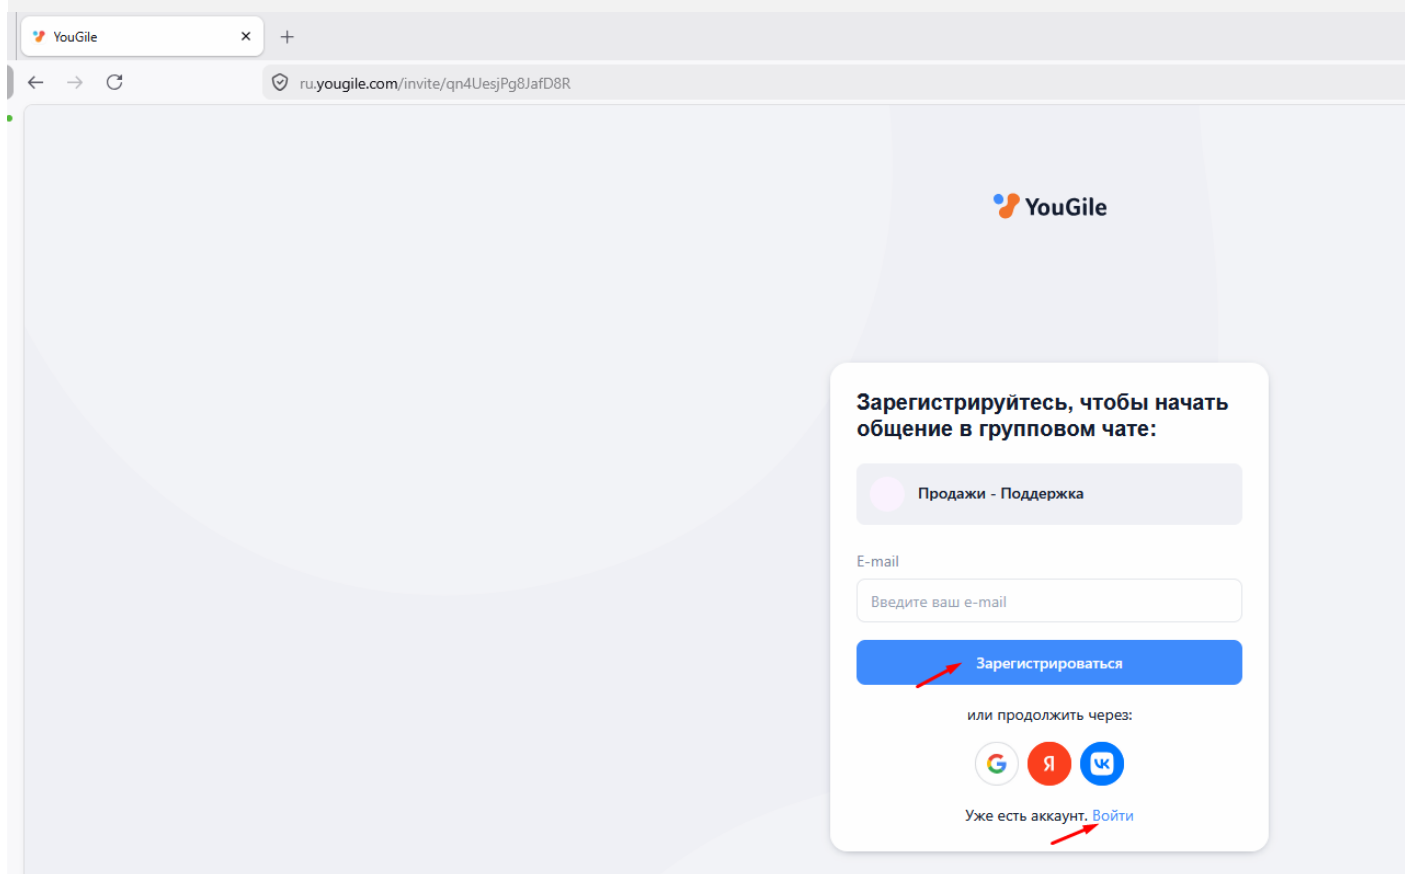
YouGile ×
+
ru.yougile.com/invite/qn4UesjPg8JafD8R

YouGile

Зарегистрируйтесь, чтобы начать общение в групповом чате:

Продажи - Поддержка

E-mail

Введите ваш e-mail

Зарегистрироваться

или продолжить через:

Я

Уже есть аккаунт. Войти